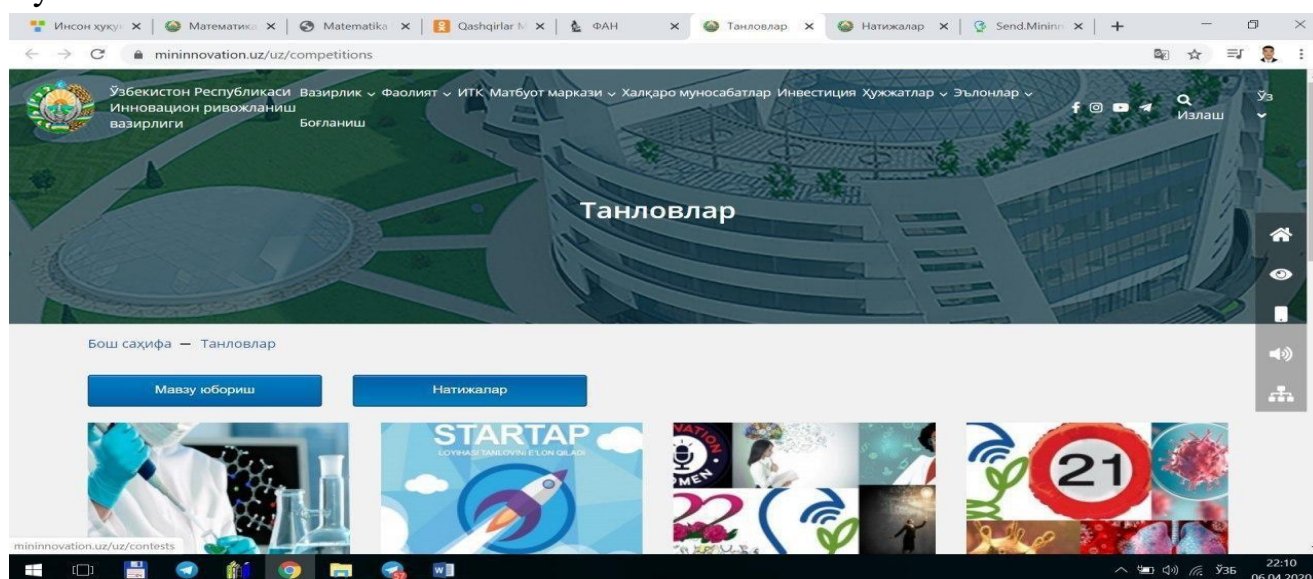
Инсон ҳуқуқ | Математика | Matematika | Qashqirlar M | ФАН | Танловлар | Натижалар | Send.Mininn

mininnovation.uz/uz/competitions

Ўзбекистон Республикаси Инновацион ривожланиш вазирлиги

Вазирлик Фаолият ИТК Матбуот маркази Халқаро муносабатлар Инвестиция Ҳужжатлар Эълонлар Боғланиш

Излаш

Ўз

Танловлар

Бош саҳифа — Танловлар

Мавзу юбориш

Натижалар

STARTAP
LOYIHASI TANLOVINI E'LON QILADI

21

mininnovation.uz/uz/contests

Ўзб 22:10 06.04.2020